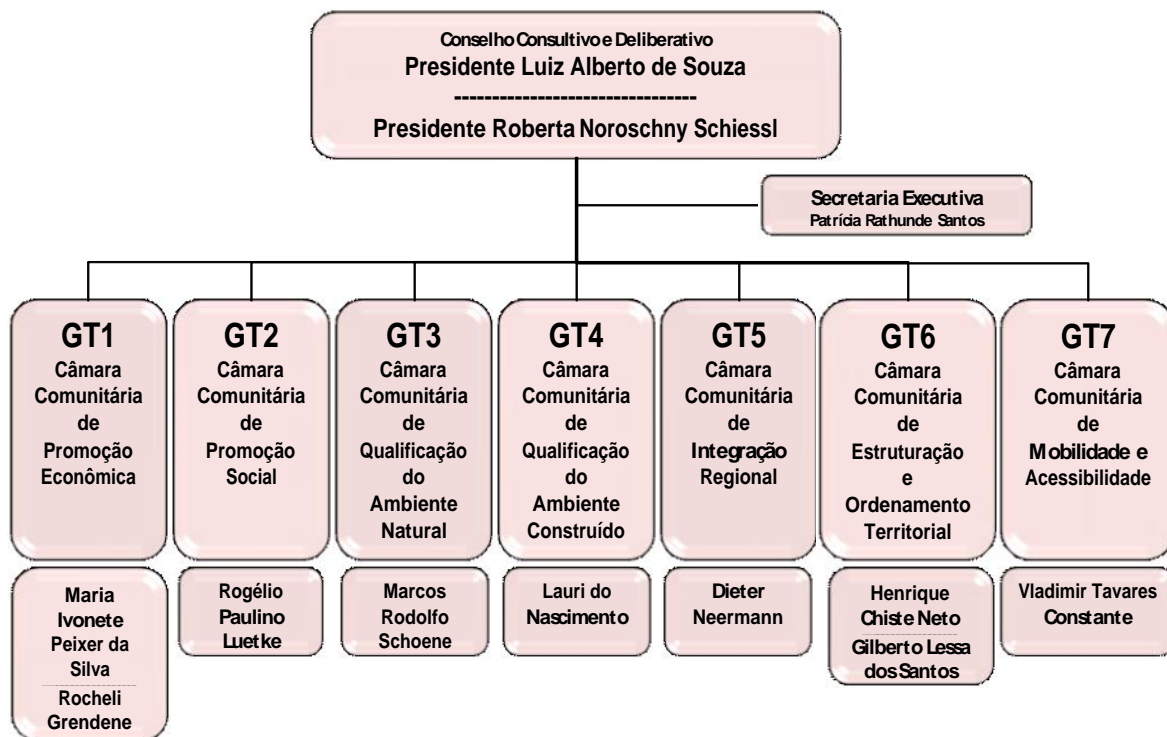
Conselho Consultivo e Deliberativo
Presidente Luiz Alberto de Souza
--------------------------------
Presidente Roberta Noroschny Schiessl

Secretaria Executiva
Patrícia Rathunde Santos

GT1
Câmara Comunitária de Promoção Econômica

Maria Ivonete Peixer da Silva
Rocheli Grendene

GT2
Câmara Comunitária de Promoção Social

Rogélio Paulino Luetke

GT3
Câmara Comunitária de Qualificação do Ambiente Natural

Marcos Rodolfo Schoene

GT4
Câmara Comunitária de Qualificação do Ambiente Construído

Lauri do Nascimento

GT5
Câmara Comunitária de Integração Regional

Dieter Neermann

GT6
Câmara Comunitária de Estruturação e Ordenamento Territorial

Henrique Chiste Neto
Gilberto Lessa dos Santos

GT7
Câmara Comunitária de Mobilidade e Acessibilidade

Vladimir Tavares Constante